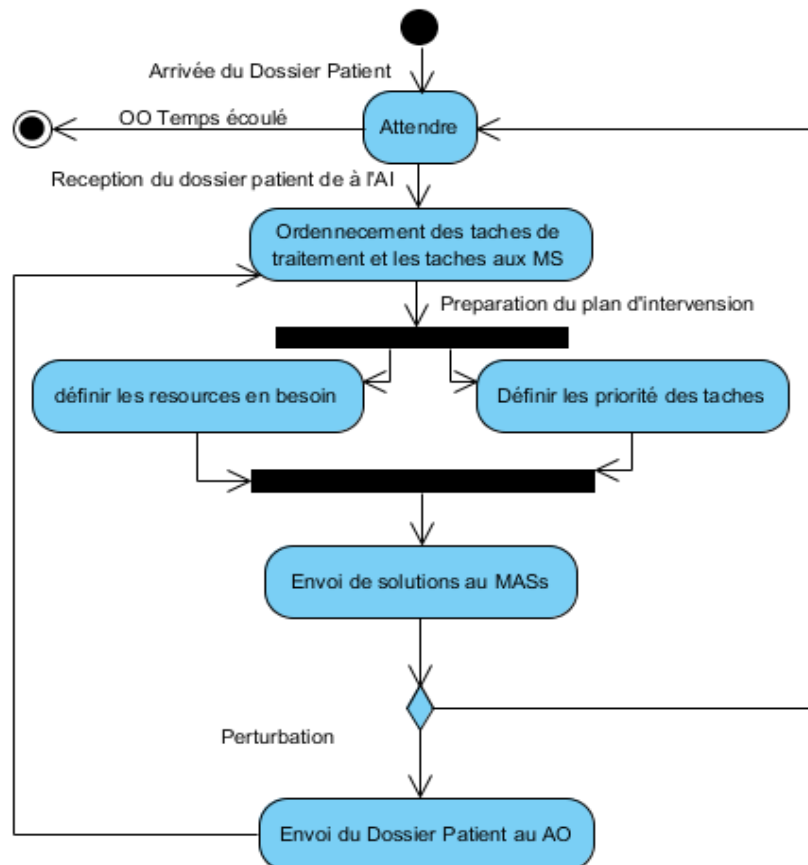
Arrivée du Dossier Patient

OO Temps écoulé

Attendre

Reception du dossier patient de à l'AI

Ordennecement des taches de traitement et les taches aux MS

Preparation du plan d'intervension

définir les resources en besoin

Définir les priorité des taches

Envoi de solutions au MASs

Perturbation

Envoi du Dossier Patient au AO